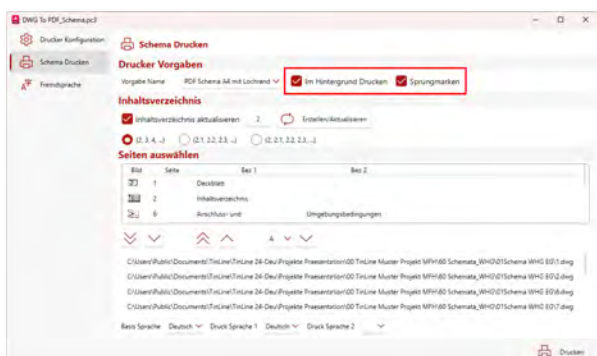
DWG To PDF_Schema.pc3

Drucker Konfiguration
Schema Drucken
Fremdsprache

Schema Drucken

Drucker Vorgaben

Vorgabe Name PDF Schema A4 mit Lochrand

Im Hintergrund Drucken
Sprungmarken

Inhaltsverzeichnis

Inhaltsverzeichnis aktualisieren 2 Erstellen/Aktualisieren

(2, 3, 4, ...) (2.1, 2.2, 2.3, ...) (2, 2.1, 2.2, 2.3, ...)

Seiten auswählen

| Bild | Seite | Bez 1 | Bez 2 |
|---|---|---|---|
| | 1 | Deckblatt | |
| | 2 | Inhaltsverzeichnis | |
| | 6 | Anschluss- und | Umgebungsbedingungen |

4

C:\Users\Public\Documents\TinLine\TinLine 24-Deu\Projekte Praesentation\00 TinLine Muster Projekt MPH\60 Schemata_WHG 60\01Schema WHG 60\1.dwg
C:\Users\Public\Documents\TinLine\TinLine 24-Deu\Projekte Praesentation\00 TinLine Muster Projekt MPH\60 Schemata_WHG 60\01Schema WHG 60\2.dwg
C:\Users\Public\Documents\TinLine\TinLine 24-Deu\Projekte Praesentation\00 TinLine Muster Projekt MPH\60 Schemata_WHG 60\01Schema WHG 60\6.dwg
C:\Users\Public\Documents\TinLine\TinLine 24-Deu\Projekte Praesentation\00 TinLine Muster Projekt MPH\60 Schemata_WHG 60\01Schema WHG 60\7.dwg

Basis Sprache Deutsch Druck Sprache 1 Deutsch Druck Sprache 2

Drucken